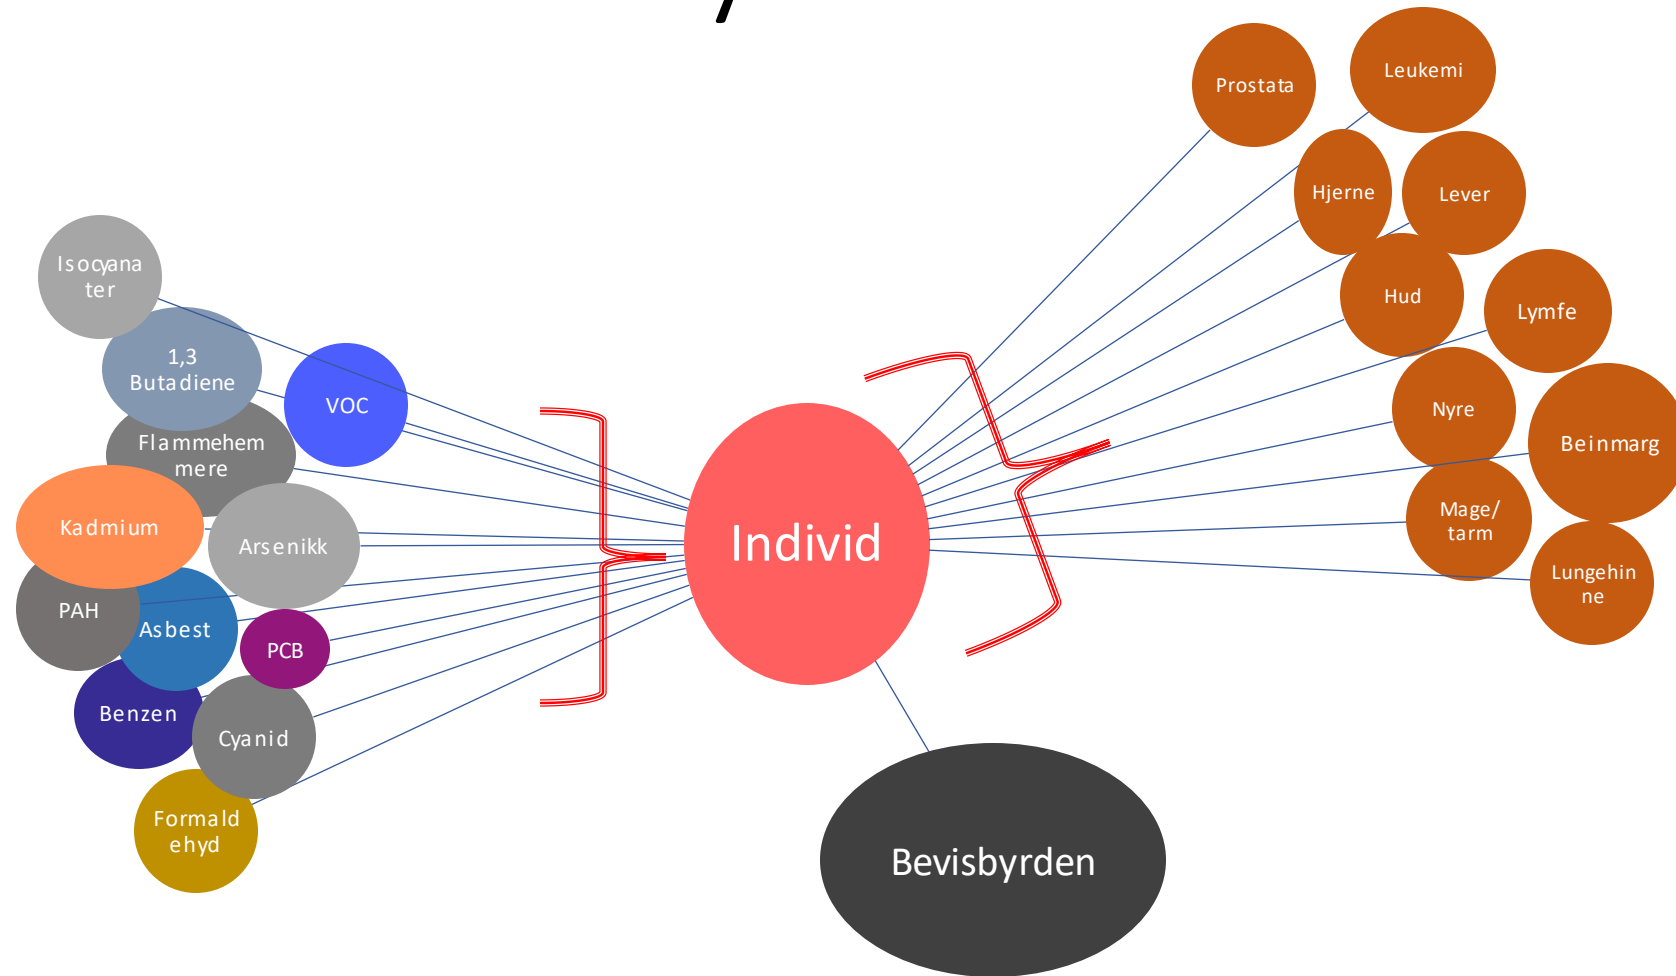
Isocyanater

1,3 Butadiene

VOC

Flammehemmere

Kadmium

Arsenikk

PAH

Asbest

PCB

Benzen

Cyanid

Formaldehyd

Individ

Bevisbyrden

Prostata

Leukemi

Hjerne

Lever

Hud

Lymfe

Nyre

Beinmarg

Mage/tarm

Lungehinne